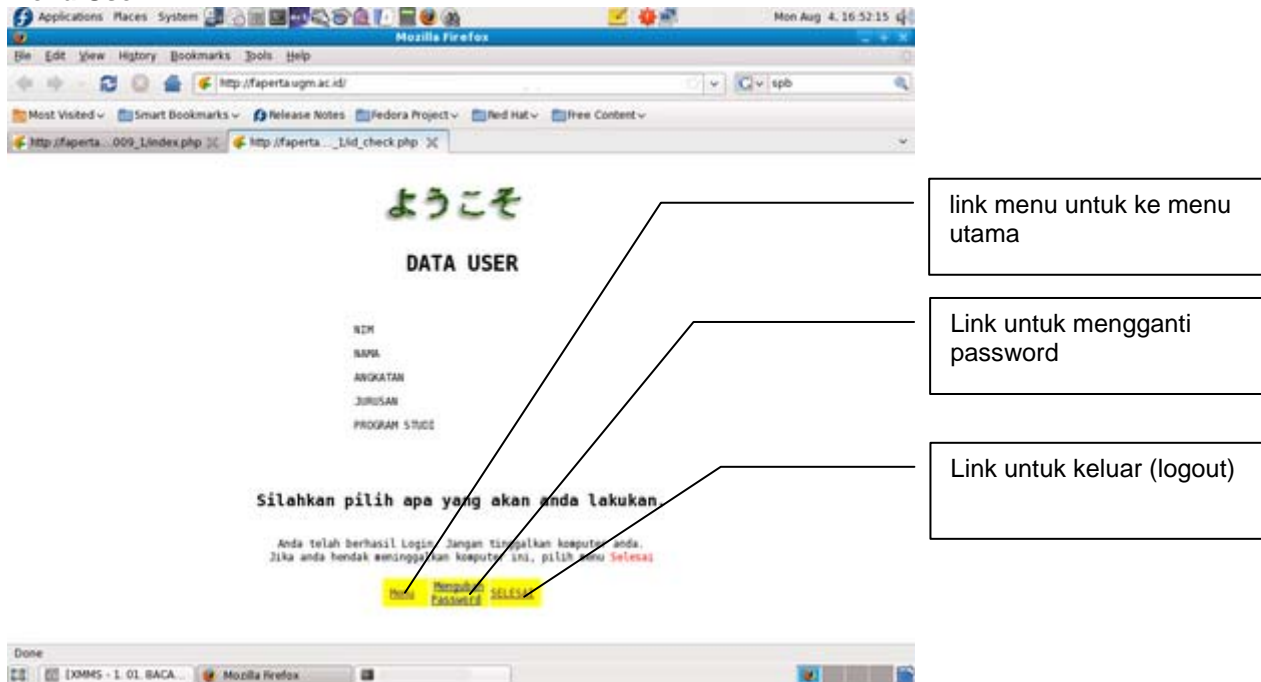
Applications Places System

Mon Aug 4, 16:52:15

Mozilla Firefox

File Edit View History Bookmarks Tools Help

http://faperta.ugm.ac.id/

spb

Most Visited Smart Bookmarks Release Notes Fedora Project Red Hat Free Content

http://faperta....009_1/index.php

http://faperta...._1/id_check.php

ようこそ

DATA USER

NIM

NAMA

ANGKATAN

JURUSAN

PROGRAM STUDI

Silahkan pilih apa yang akan anda lakukan.

Anda telah berhasil Login. Jangan tinggalkan komputer anda. Jika anda hendak meninggalkan komputer ini, pilih menu Selesai

Menu

Mengubah Password

SELESAI

Done

[XMMS - 1. 01. BACA...

Mozilla Firefox

link menu untuk ke menu utama

Link untuk mengganti password

Link untuk keluar (logout)